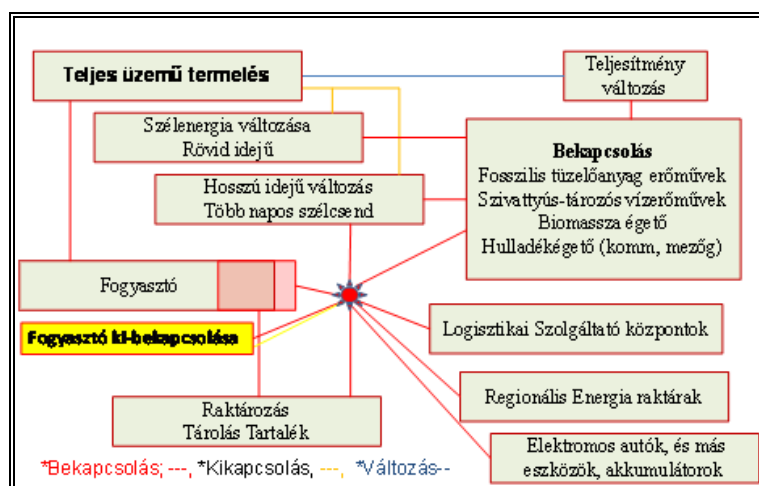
Teljes üzemű termelés

Teljesítmény változás

Szélenergia változása
Rövid idejű

Bekapcsolás
Fosszilis tüzelőanyag erőművek
Szivattyús-tározós vízerőművek
Biomassza égető
Hulladékégető (komm, mezőg)

Hosszú idejű változás
Több napos szélcsend

Fogyasztó

Fogyasztó ki-bekapcsolása

Logisztikai Szolgáltató központok

Regionális Energia raktárak

Raktározás
Tárolás Tartalék

Elektromos autók, és más eszközök, akkumulátorok

*Bekapcsolás; ---, *Kikapcsolás, ---, *Változás--